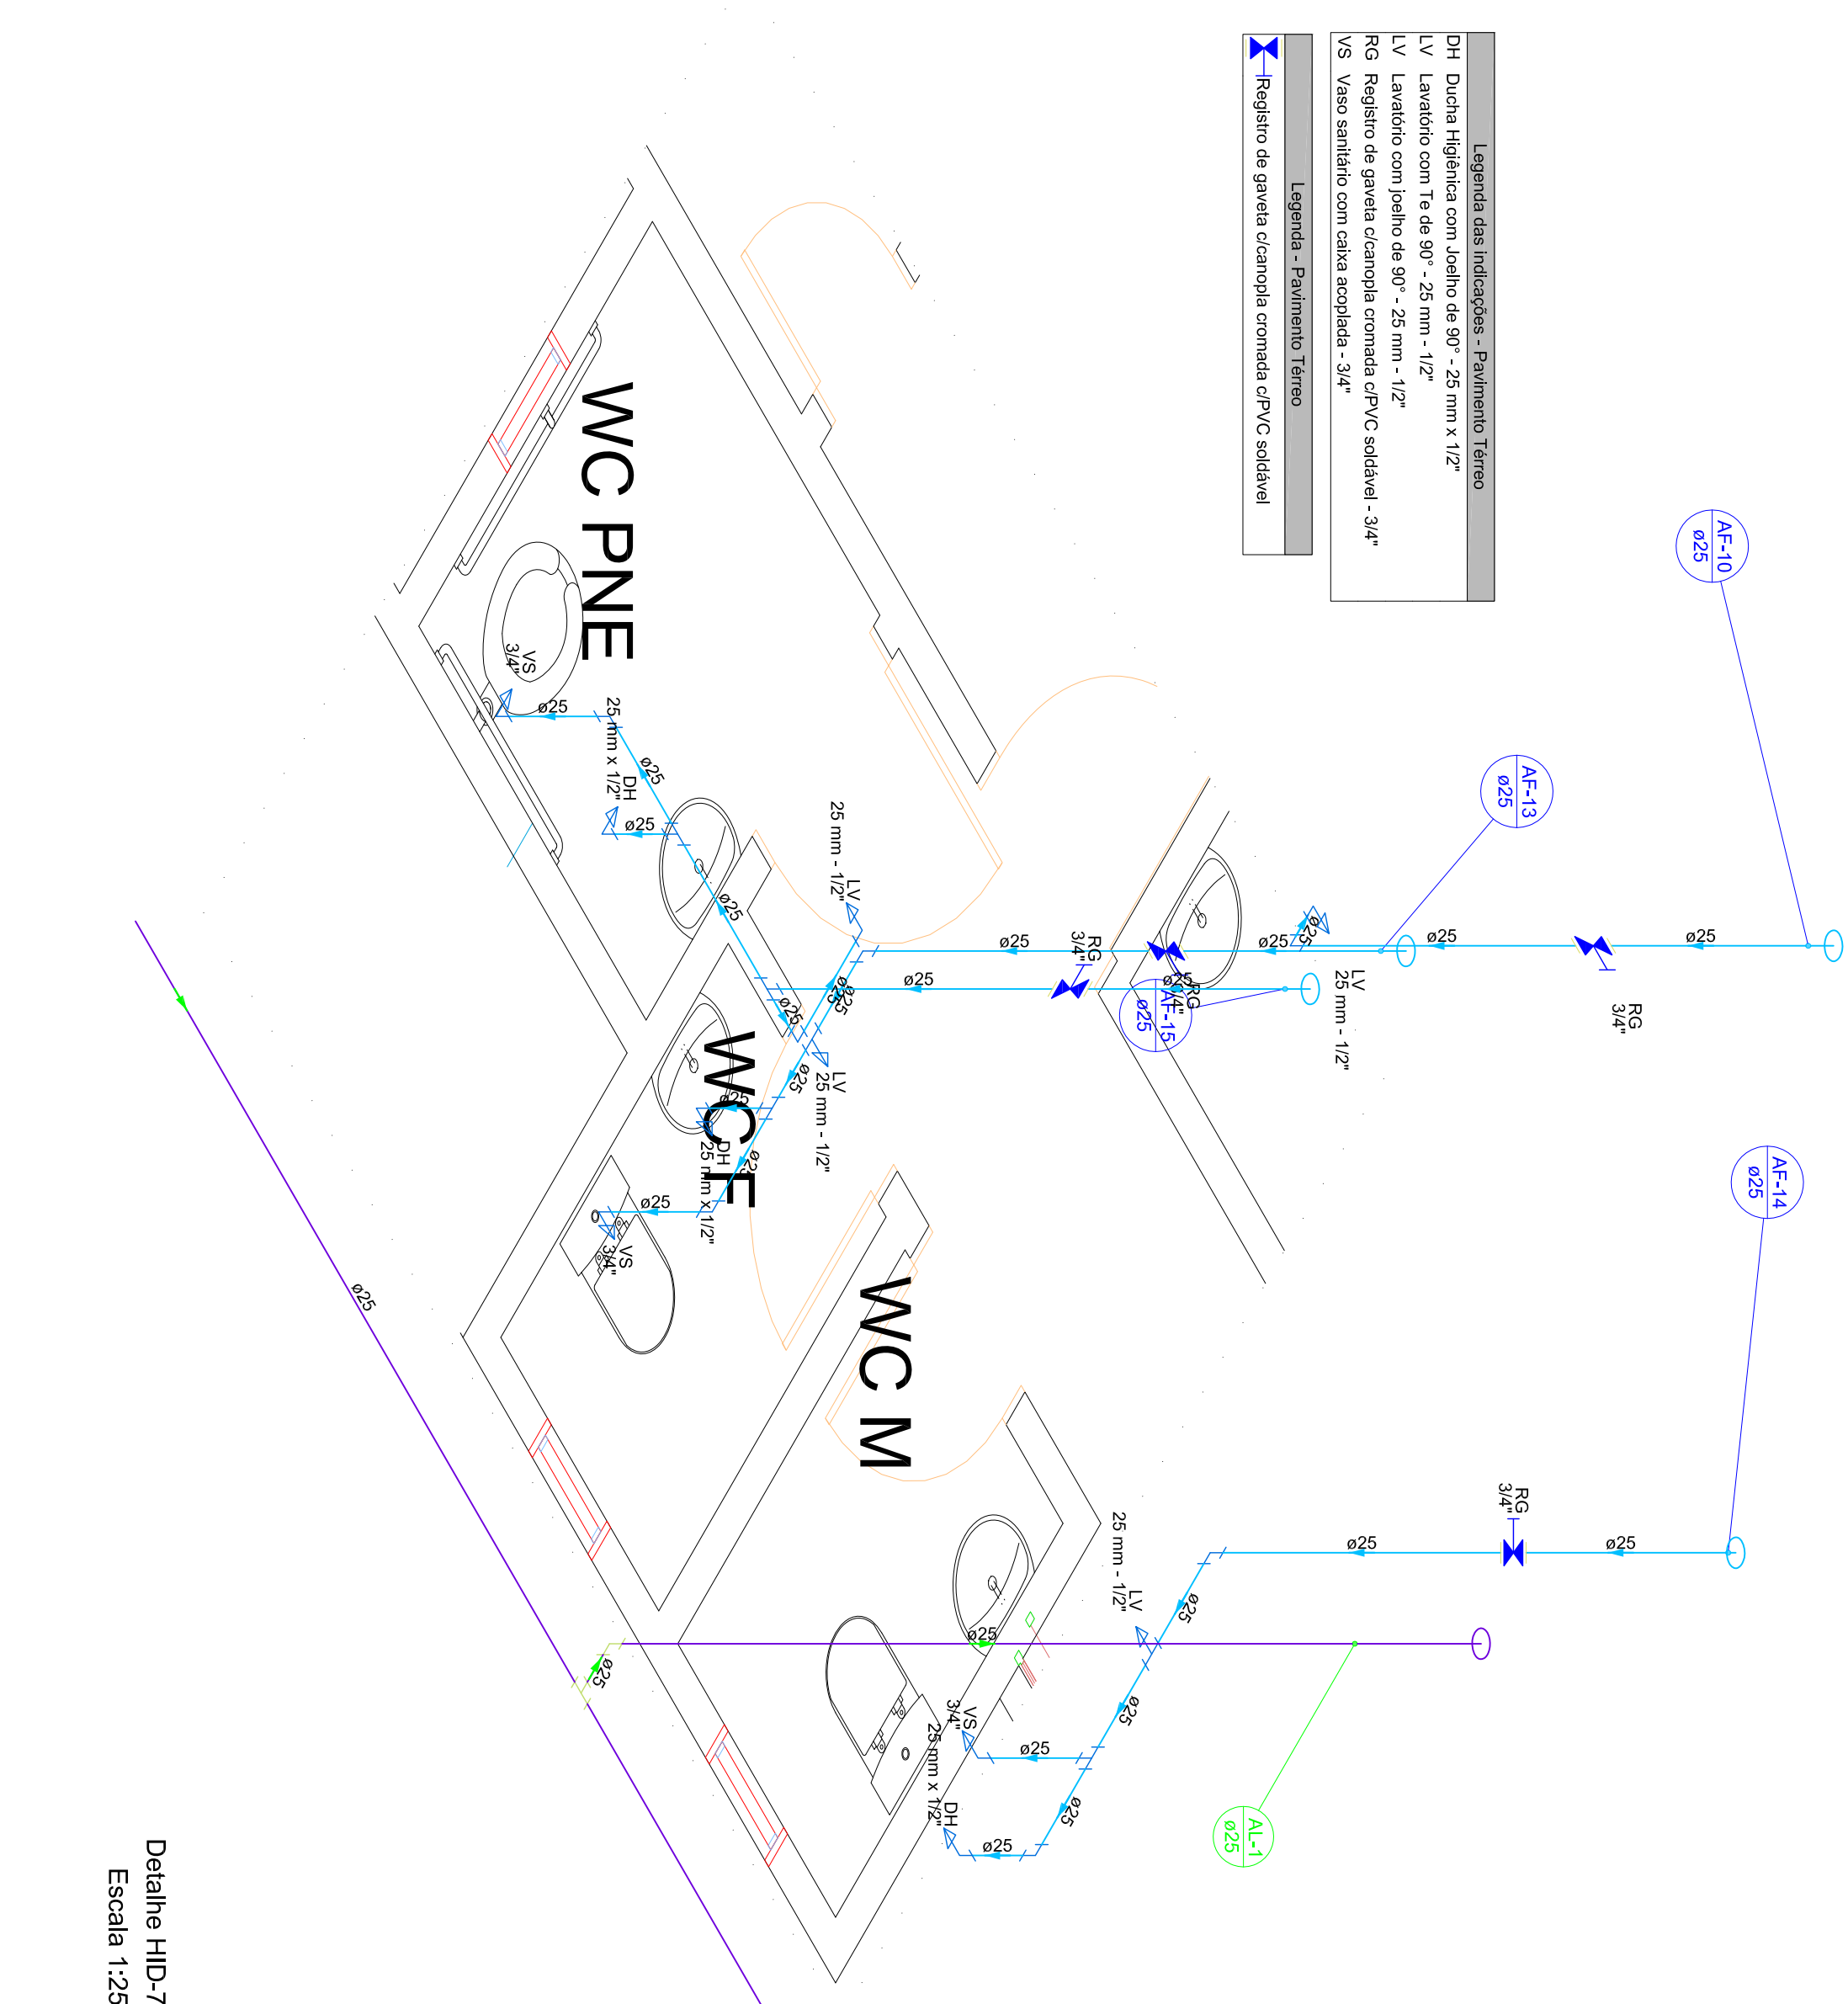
Legenda das Indicações - Pavimento Térreo

DH Ducha Higiênica com Joelho de 90° - 25 mm x 1/2"
LV Lavatório com Te de 90° - 25 mm - 1/2"
LV Lavatório com joelho de 90° - 25 mm - 1/2"
RG Registro de gaveta c/canopla cromada c/PVC soldável - 3/4"
VS Vaso sanitário com caixa acoplada - 3/4"

Legenda - Pavimento Térreo

Registro de gaveta c/canopla cromada c/PVC soldável

WC PNE

WC F

WC M

AF-10 ø25

AF-13 ø25

AF-14 ø25

AF-15 ø25

AL-1 ø25

VS 3/4"

ø25

25 mm x 1/2" DH

LV 25 mm - 1/2"

RG 3/4"

ø25

Detalhe HID-7
Escala 1:25